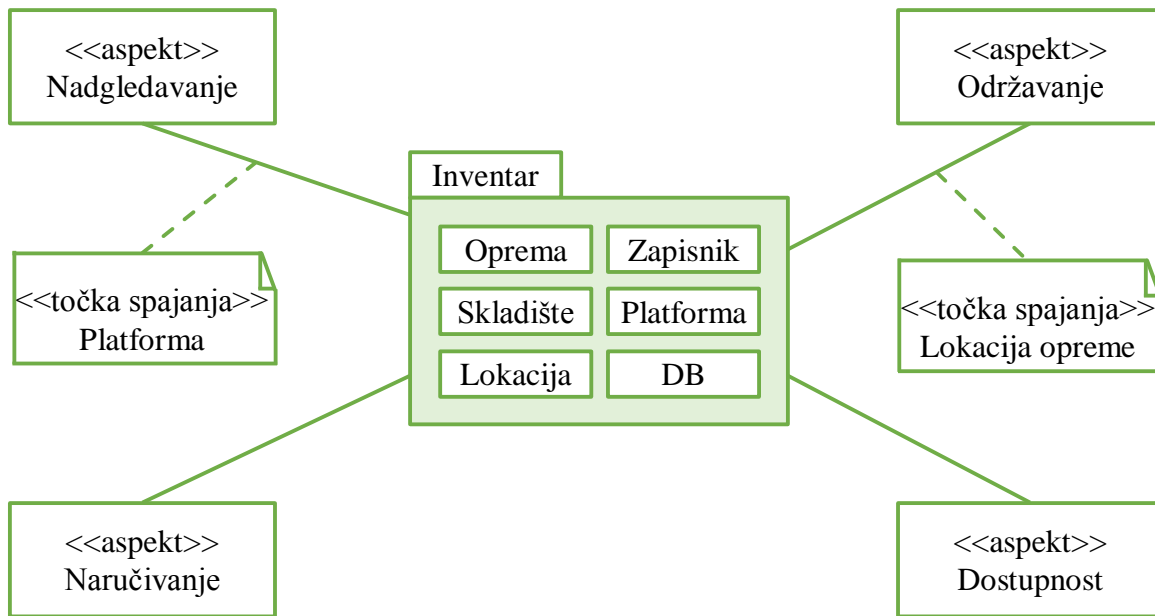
<<aspekt>>
Nadgledavanje

<<aspekt>>
Održavanje

Inventar

Oprema

Zapisnik

Skladište

Platforma

Lokacija

DB

<<točka spajanja>>
Platforma

<<točka spajanja>>
Lokacija opreme

<<aspekt>>
Naručivanje

<<aspekt>>
Dostupnost